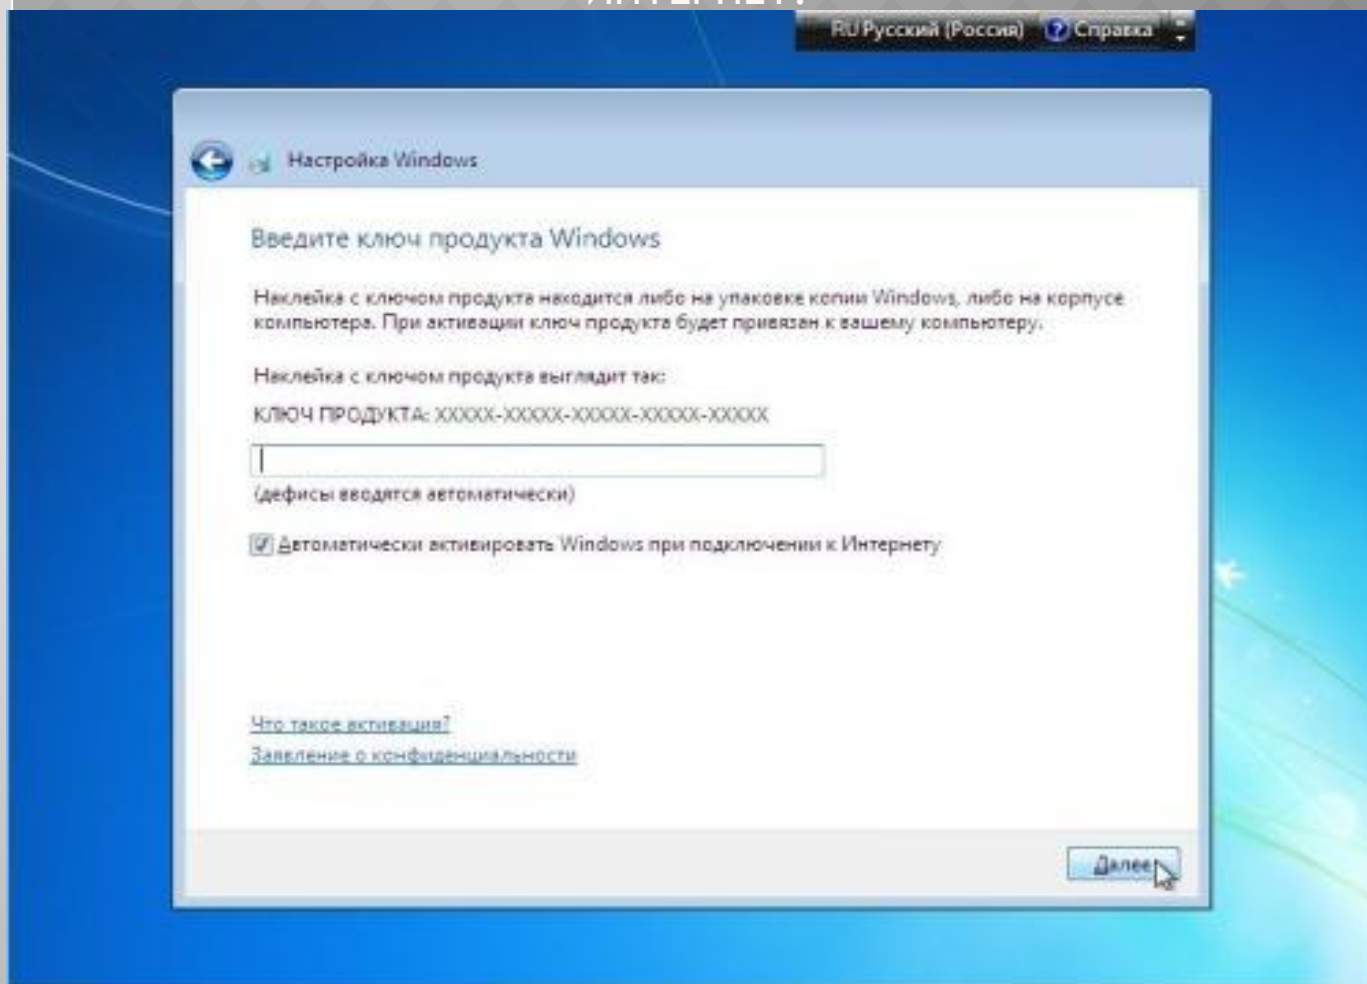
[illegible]

RU Русский (Россия) Справка

Настройка Windows

Введите ключ продукта Windows

Наклейка с ключом продукта находится либо на упаковке копии Windows, либо на корпусе компьютера. При активации ключ продукта будет привязан к вашему компьютеру.

Наклейка с ключом продукта выглядит так:

КЛЮЧ ПРОДУКТА: XXXXX-XXXXX-XXXXX-XXXXX-XXXXX

(дефисы вводятся автоматически)

Автоматически активировать Windows при подключении к Интернету

Что такое активация?

Заявление о конфиденциальности

Далее